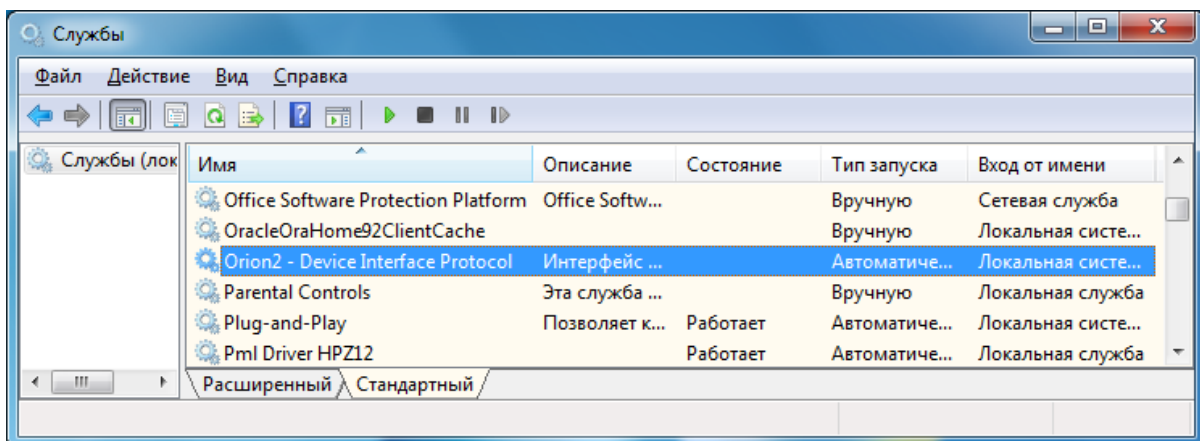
Службы

Файл Действие Вид Справка

Службы (лок

| Имя | Описание | Состояние | Тип запуска | Вход от имени |
|---|---|---|---|---|
| Office Software Protection Platform | Office Softw... | | Вручную | Сетевая служба |
| OracleOraHome92ClientCache | | | Вручную | Локальная систе... |
| Orion2 - Device Interface Protocol | Интерфейс ... | | Автоматиче... | Локальная систе... |
| Parental Controls | Эта служба ... | | Вручную | Локальная служба |
| Plug-and-Play | Позволяет к... | Работает | Автоматиче... | Локальная систе... |
| Pml Driver HPZ12 | | Работает | Автоматиче... | Локальная служба |

Расширенный Стандартный